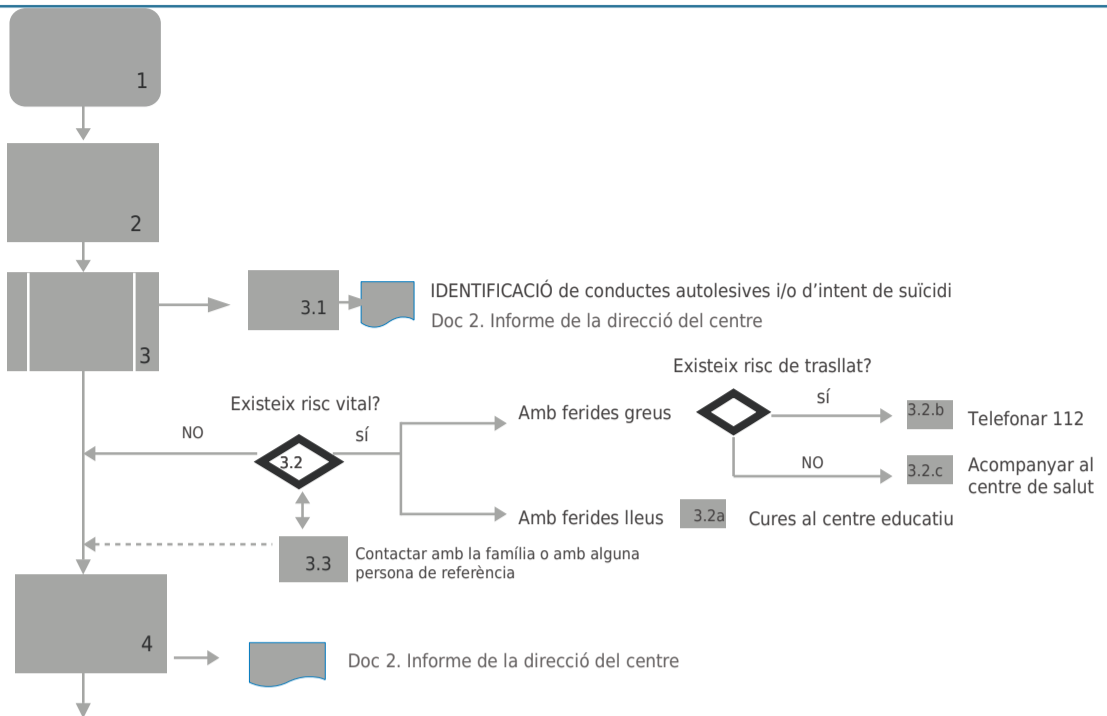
1

2

3

3.1

IDENTIFICACIÓ de conductes autolesives i/o d'intent de suïcidi
Doc 2. Informe de la direcció del centre

Existeix risc vital?

NO

3.2

sí

Amb ferides greus

Existeix risc de trasllat?

sí

3.2.b Telefonar 112

NO

3.2.c Acompanyar al centre de salut

Amb ferides lleus

3.2a Cures al centre educatiu

3.3 Contactar amb la família o amb alguna persona de referència

4

Doc 2. Informe de la direcció del centre